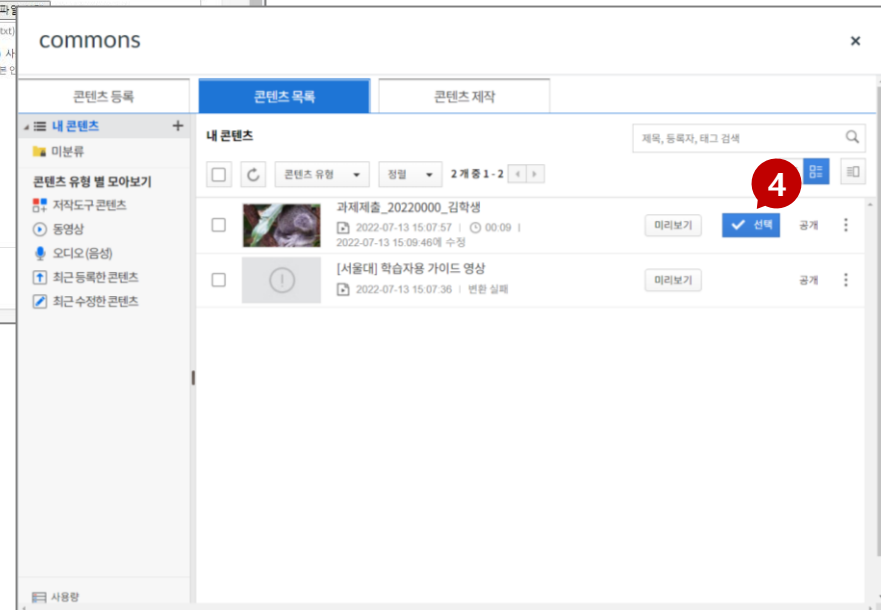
commons

×

콘텐츠 등록

콘텐츠 목록

콘텐츠 제작

내 콘텐츠 +

미분류

콘텐츠 유형 별 모아보기

저작도구 콘텐츠

동영상

오디오(음성)

최근 등록한 콘텐츠

최근 수정한 콘텐츠

사용량

내 콘텐츠

제목, 등록자, 태그 검색

콘텐츠 유형

정렬

2 개 중 1 - 2

4

과제제출_20220000_김학생

2022-07-13 15:07:57 | 00:09 |

2022-07-13 15:09:46에 수정

미리보기

선택

공개

[서울대] 학습자용 가이드 영상

2022-07-13 15:07:36 | 변환 실패

미리보기

공개